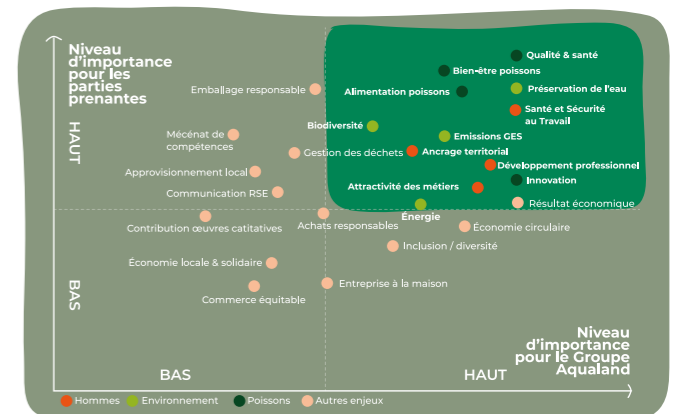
Niveau d'importance pour les parties prenantes

HAUT

BAS

Emballage responsable

Mécénat de compétences

Gestion des déchets

Approvisionnement local

Communication RSE

Contribution œuvres catitatives

Achats responsables

Économie locale & solidaire

Commerce équitable

Entreprise à la maison

Inclusion / diversité

Économie circulaire

Qualité & santé

Bien-être poissons

Alimentation poissons

Préservation de l'eau

Santé et Sécurité au Travail

Biodiversité

Emissions GES

Ancrage territorial

Développement professionnel

Attractivité des métiers

Innovation

Résultat économique

Énergie

Niveau d'importance pour le Groupe Aqualand

BAS

HAUT

Hommes Environnement Poissons Autres enjeux